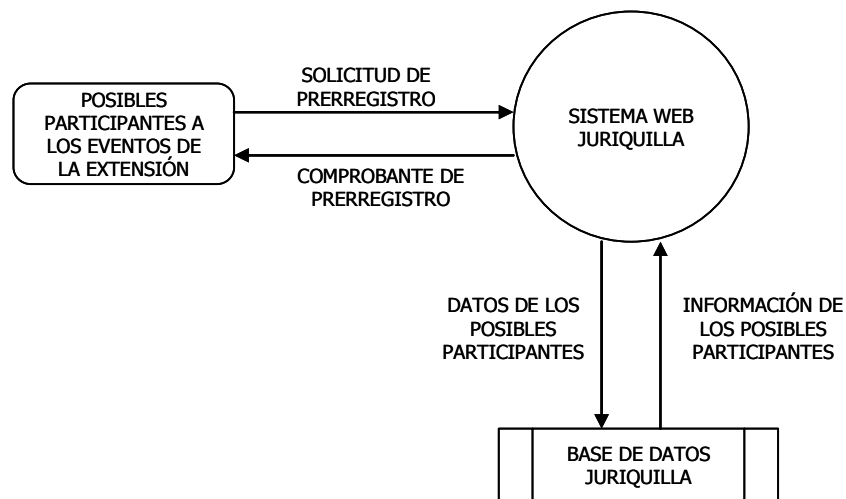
POSIBLES PARTICIPANTES A LOS EVENTOS DE LA EXTENSIÓN

SOLICITUD DE PRERREGISTRO

COMPROBANTE DE PRERREGISTRO

SISTEMA WEB JURIQUILLA

DATOS DE LOS POSIBLES PARTICIPANTES

INFORMACIÓN DE LOS POSIBLES PARTICIPANTES

BASE DE DATOS JURIQUILLA